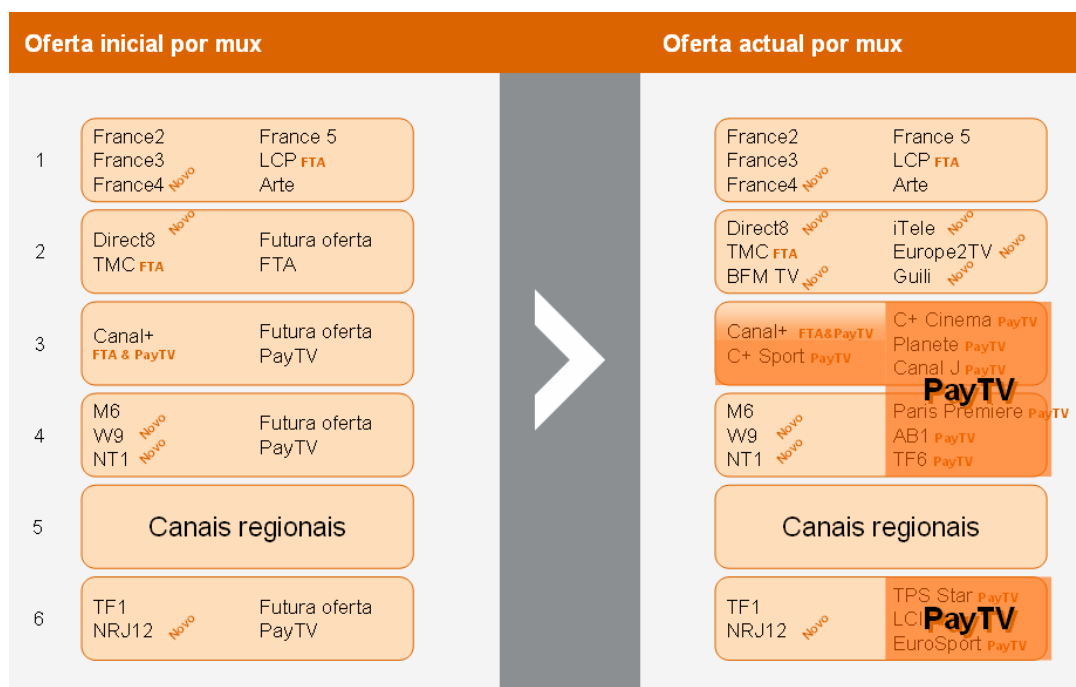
Oferta inicial por mux

1
France2 Novo France 5
France3 LCP FTA
France4 Novo Arte

2
Direct8 Novo Futura oferta
TMC FTA FTA

3
Canal+ Futura oferta
FTA & PayTV PayTV

4
M6 Futura oferta
W9 Novo PayTV
NT1 Novo

5
Canais regionais

6
TF1 Futura oferta
NRJ12 Novo PayTV

Oferta actual por mux

France2 France 5
France3 LCP FTA
France4 Novo Arte

Direct8 Novo iTele Novo
TMC FTA Europe2TV Novo
BFM TV Novo Guili Novo

Canal+ FTA&PayTV C+ Cinema PayTV
C+ Sport PayTV Planete PayTV
Canal J PayTV
PayTV

M6 Paris Premiere PayTV
W9 Novo AB1 PayTV
NT1 Novo TF6 PayTV

Canais regionais

TF1 TPS Star PayTV
NRJ12 Novo LCI PayTV
EuroSport PayTV